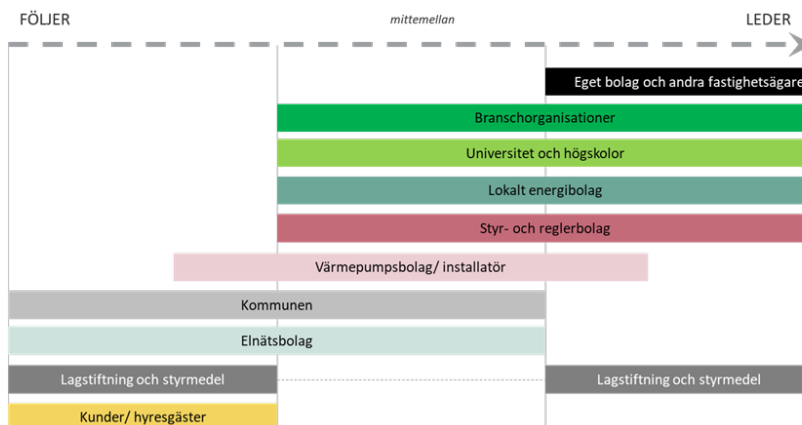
FÖLJER

mittemellan

LEDER

Eget bolag och andra fastighetsägare

Branschorganisationer

Universitet och högskolor

Lokalt energibolag

Styr- och reglerbolag

Värmepumpsbolag/ installatör

Kommunen

Elnätsbolag

Lagstiftning och styrmedel

Lagstiftning och styrmedel

Kunder/ hyresgäster